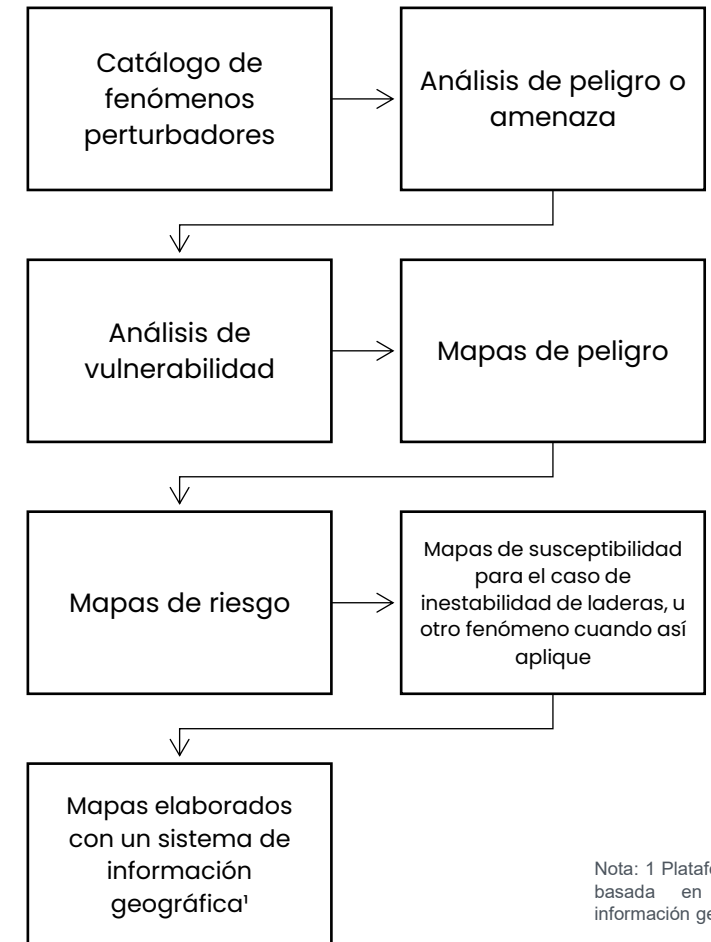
Catálogo de fenómenos perturbadores

Análisis de peligro o amenaza

Análisis de vulnerabilidad

Mapas de peligro

Mapas de riesgo

Mapas de susceptibilidad para el caso de inestabilidad de laderas, u otro fenómeno cuando así aplique

Mapas elaborados con un sistema de información geográfica¹

Nota: 1 Platafo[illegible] basada en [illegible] información ge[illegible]